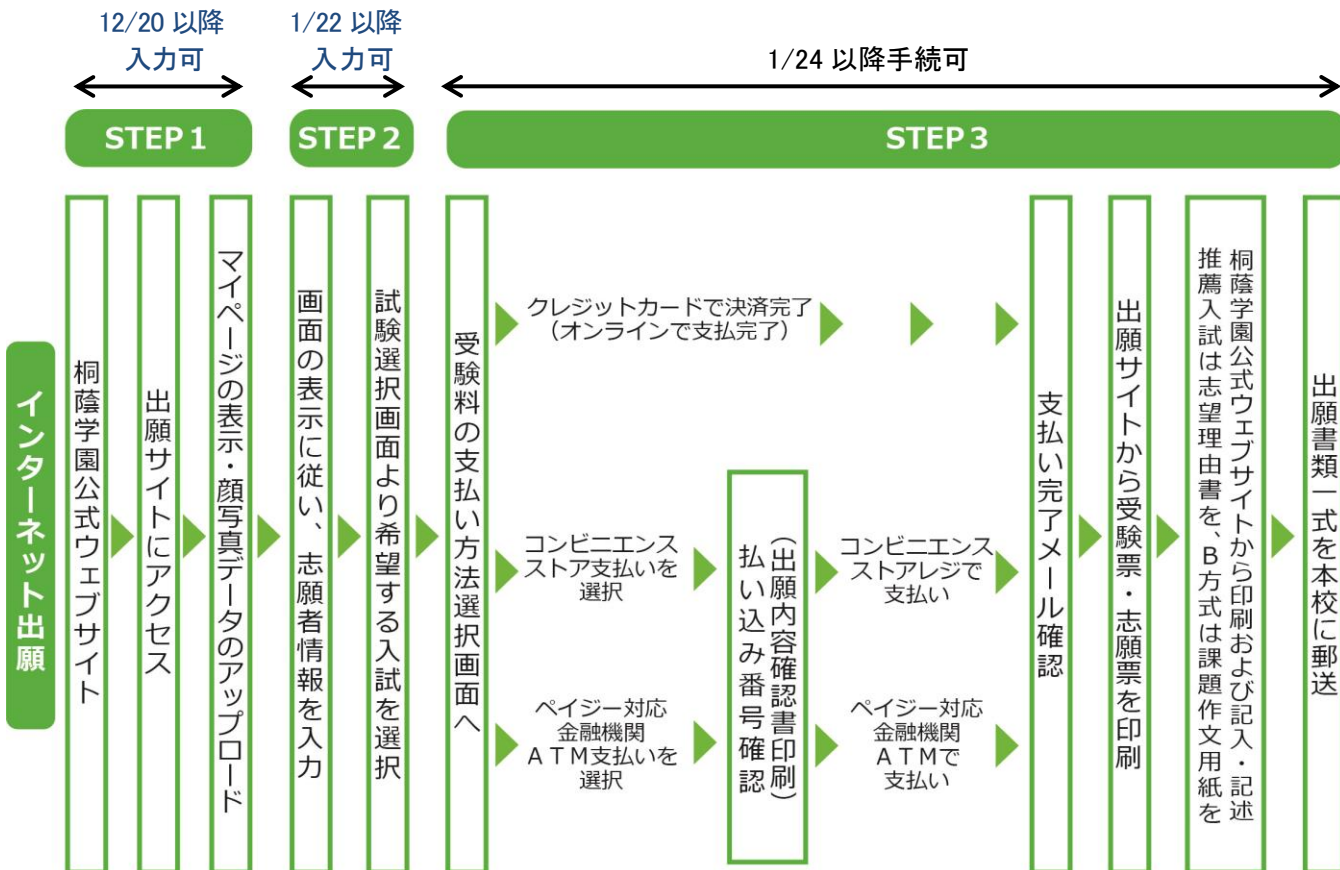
12/20 以降
入力可

1/22 以降
入力可

1/24 以降手続可

STEP 1

STEP 2

STEP 3

インターネット出願

桐蔭学園公式ウェブサイト

出願サイトにアクセス

マイページの表示・顔写真データのアップロード

画面の表示に従い、志願者情報を入力

試験選択画面より希望する入試を選択

受験料の支払い方法選択画面へ

クレジットカードで決済完了
（オンラインで支払完了）

コンビニエンスストア支払いを選択

ペイジー対応金融機関ＡＴＭ支払いを選択

払い込み番号確認
（出願内容確認書印刷）

コンビニエンスストアレジで支払い

ペイジー対応金融機関ＡＴＭで支払い

支払い完了メール確認

出願サイトから受験票・志願票を印刷

桐蔭学園公式ウェブサイトから印刷および記入・記述
推薦入試は志望理由書を、Ｂ方式は課題作文用紙を

出願書類一式を本校に郵送